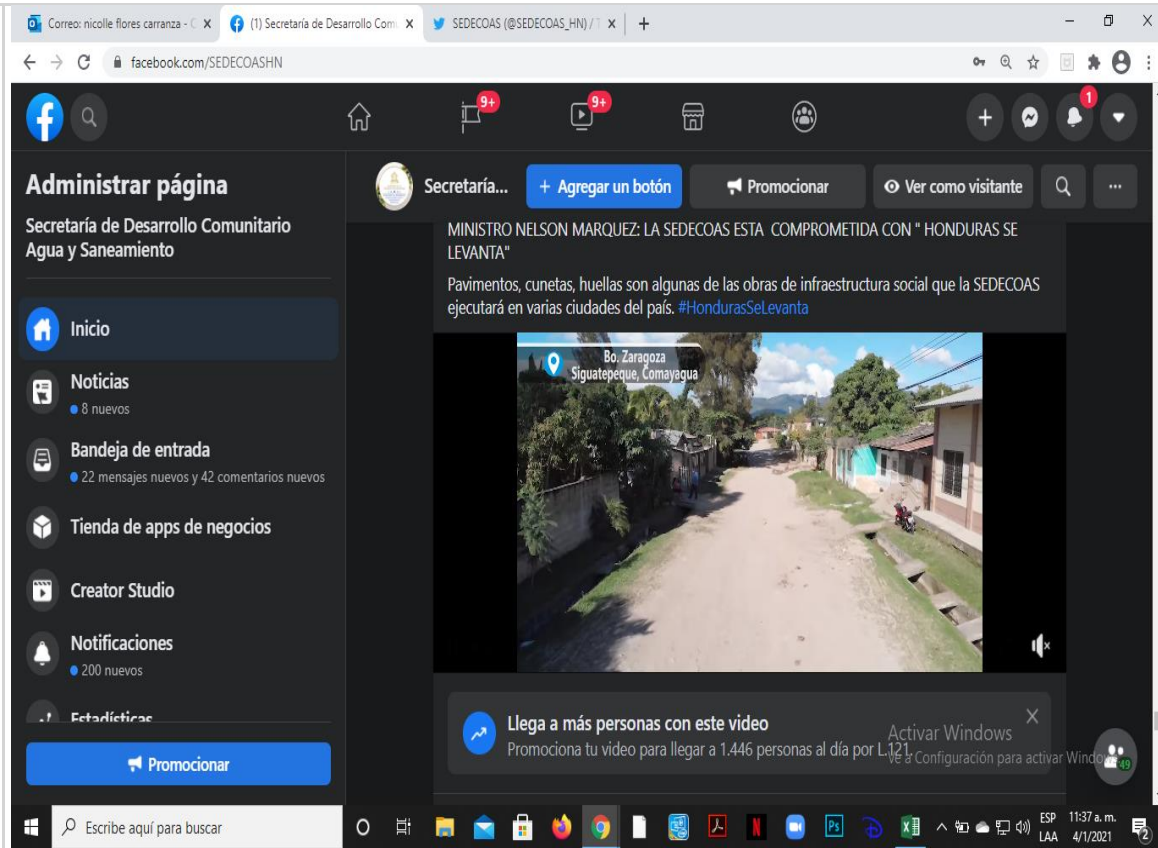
Correo: nicolle flores carranza - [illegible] X
(1) Secretaría de Desarrollo Com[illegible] X
SEDECOAS (@SEDECOAS_HN) / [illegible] X
+

facebook.com/SEDECOASHN

9+
9+
1

Administrar página

Secretaría de Desarrollo Comunitario Agua y Saneamiento

Inicio

Noticias
8 nuevos

Bandeja de entrada
22 mensajes nuevos y 42 comentarios nuevos

Tienda de apps de negocios

Creator Studio

Notificaciones
200 nuevos

Estadísticas

Promocionar

Secretaría...
+ Agregar un botón
Promocionar
Ver como visitante

MINISTRO NELSON MARQUEZ: LA SEDECOAS ESTA COMPROMETIDA CON " HONDURAS SE LEVANTA"

Pavimentos, cunetas, huellas son algunas de las obras de infraestructura social que la SEDECOAS ejecutará en varias ciudades del país. #HondurasSeLevanta

Bo. Zaragoza
Siguatepeque, Comayagua

Llega a más personas con este video
Promociona tu video para llegar a 1.446 personas al día por L.121

Activar Windows
Ve a Configuración para activar Windo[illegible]

49

Escribe aquí para buscar

ESP LAA 11:37 a. m. 4/1/2021
2